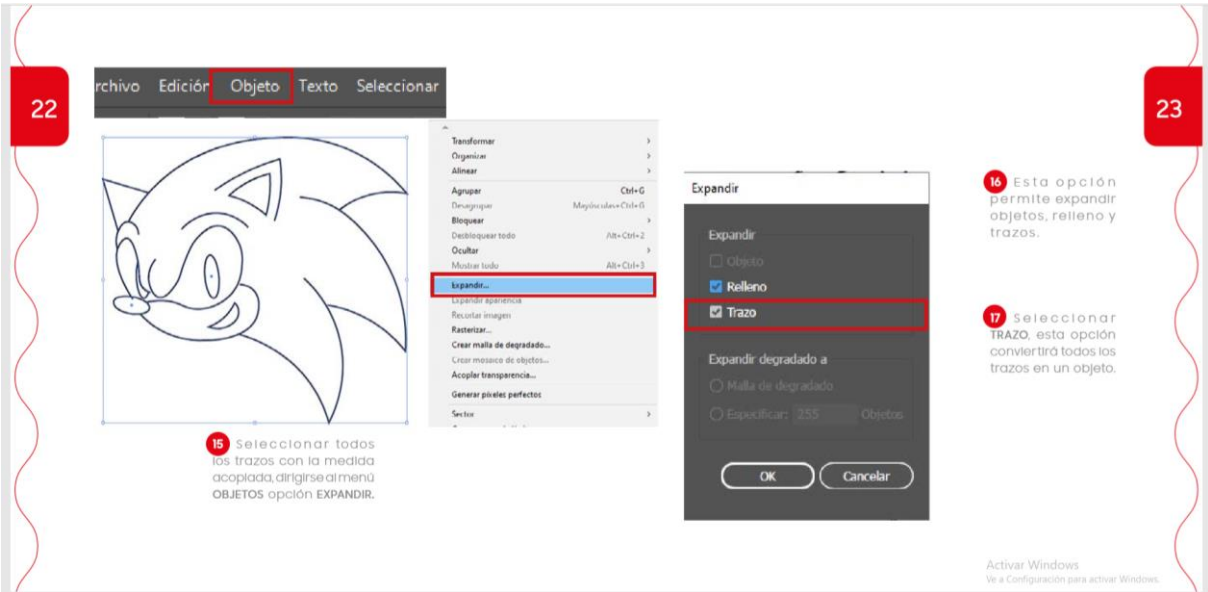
22

rchivo Edición Objeto Texto Seleccionar

Transformar
Organizar
Alinear
Agrupar Ctrl+G
Desagrupar Mayúsculas+Ctrl+G
Bloquear
Desbloquear todo Alt+Ctrl+2
Ocultar
Mostrar todo Alt+Ctrl+3
Expandir...
Expandir apariencia
Recortar imagen
Rasterizar...
Crear malla de degradado...
Crear mosaico de objetos...
Acoplar transparencia...
Generar píxeles perfectos
Sector

15 Seleccionar todos los trazos con la medida acoplada, dirigirse al menú OBJETOS opción EXPANDIR.

Expandir

Expandir
Objeto
Relleno
Trazo

Expandir degradado a
Malla de degradado
Especificar: 255 Objetos

OK Cancelar

23

16 Esta opción permite expandir objetos, relleno y trazos.

17 Seleccionar TRAZO, esta opción convertirá todos los trazos en un objeto.

Activar Windows
Ve a Configuración para activar Windows.